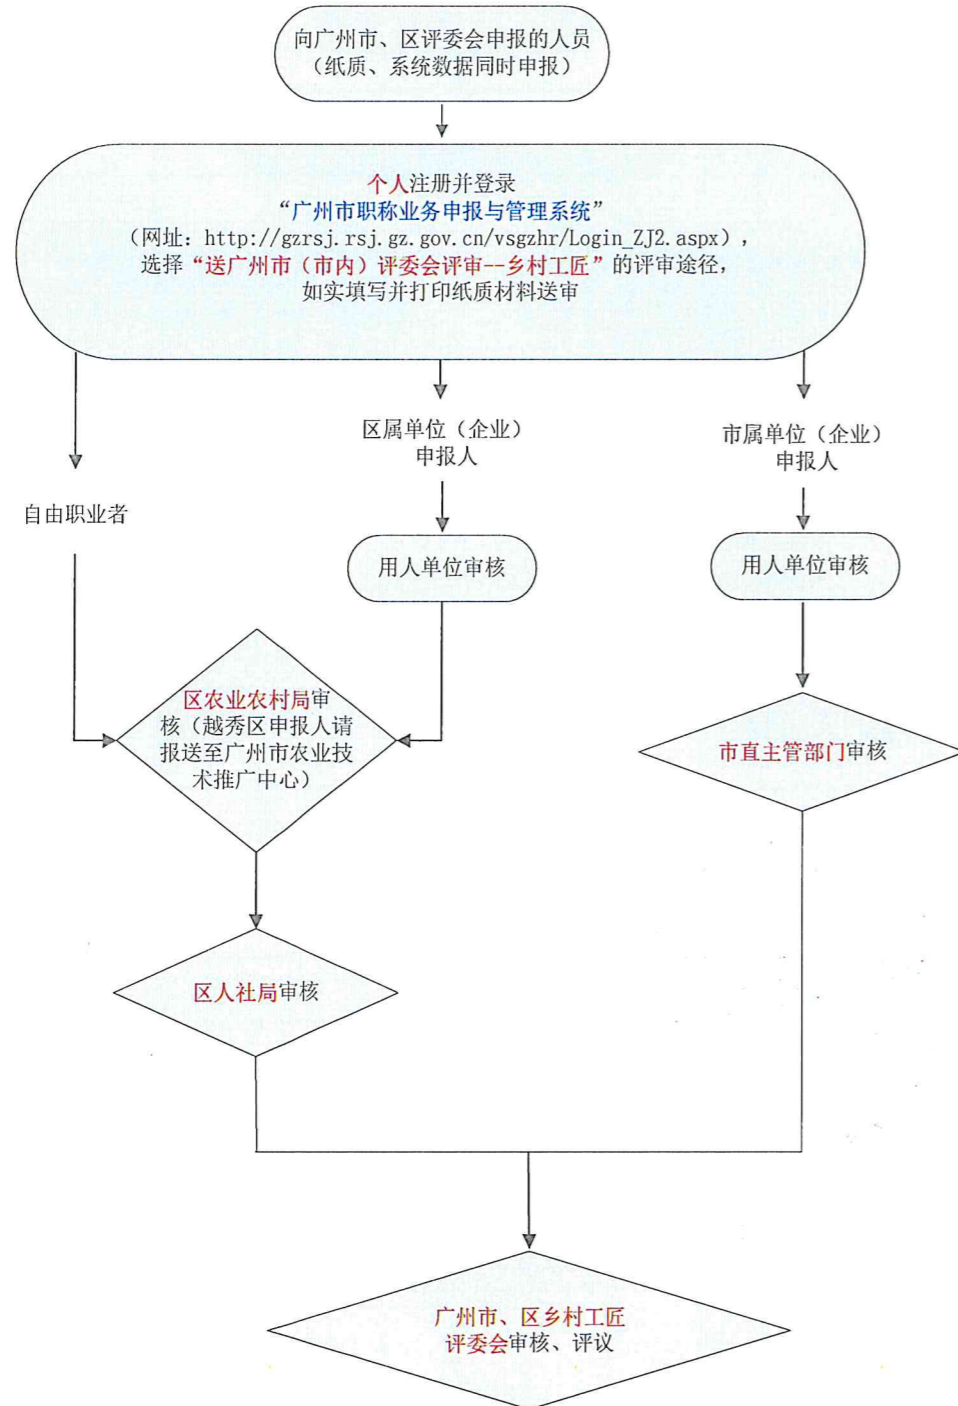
向广州市、区评委会申报的人员
（纸质、系统数据同时申报）

个人注册并登录
“广州市职称业务申报与管理系统”
（网址：http://gzrsj.rsj.gz.gov.cn/vsgzhr/Login_ZJ2.aspx），
选择“送广州市（市内）评委会评审--乡村工匠”的评审途径，
如实填写并打印纸质材料送审

自由职业者

区属单位（企业）
申报人

市属单位（企业）
申报人

用人单位审核

用人单位审核

区农业农村局审核（越秀区申报人请报送至广州市农业技术推广中心）

市直主管部门审核

区人社局审核

广州市、区乡村工匠
评委会审核、评议